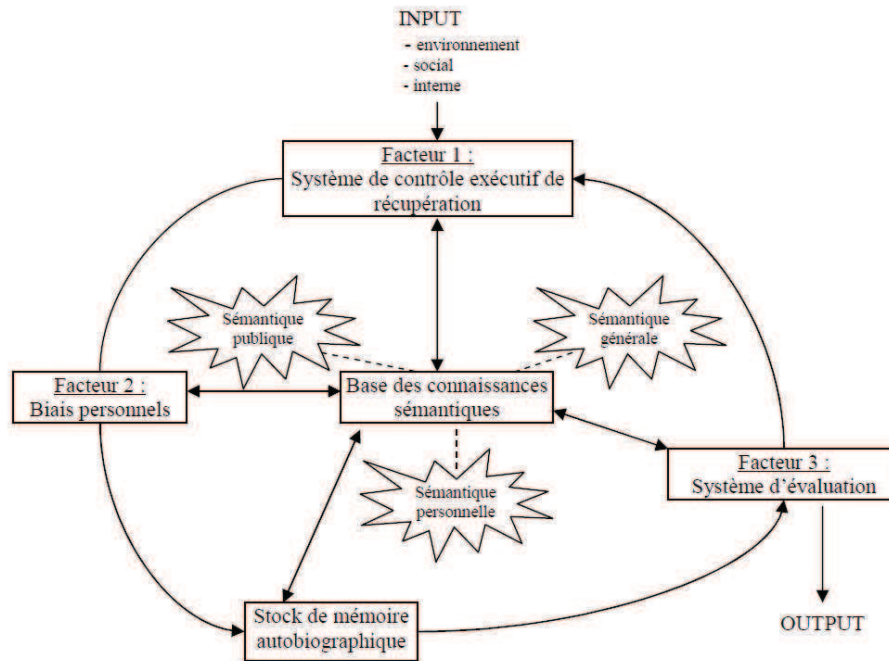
INPUT
- environnement
- social
- interne

Facteur 1 :
Système de contrôle exécutif de récupération

Sémantique publique

Sémantique générale

Facteur 2 :
Biais personnels

Base des connaissances sémantiques

Sémantique personnelle

Facteur 3 :
Système d'évaluation

Stock de mémoire autobiographique

OUTPUT